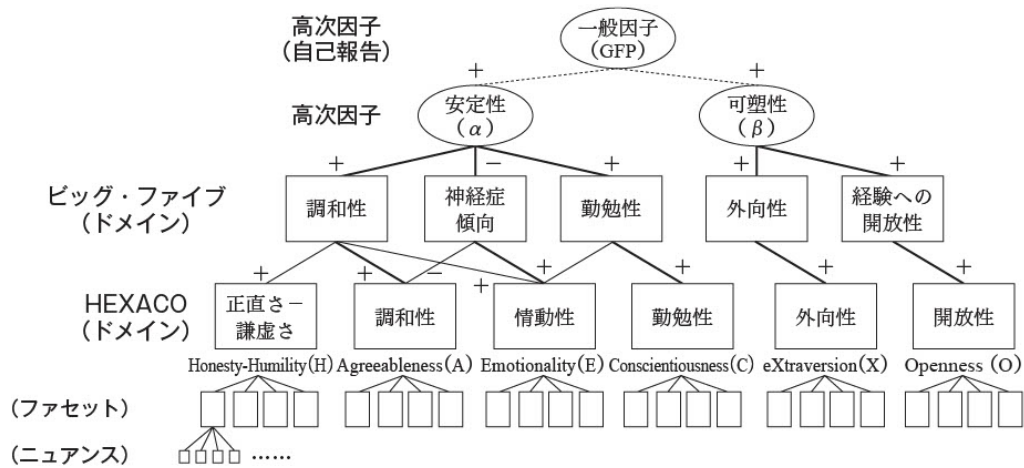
高次因子
（自己報告）

一般因子
（GFP）

+

+

高次因子

安定性
（$\alpha$）

可塑性
（$\beta$）

+ − + + +

ビッグ・ファイブ
（ドメイン）

調和性

神経症傾向

勤勉性

外向性

経験への開放性

+ + − + + + + +

HEXACO
（ドメイン）

正直さ－謙虚さ

調和性

情動性

勤勉性

外向性

開放性

Honesty-Humility（H） Agreeableness（A） Emotionality（E） Conscientiousness（C） eXtraversion（X） Openness（O）

（ファセット）

（ニュアンス）

……